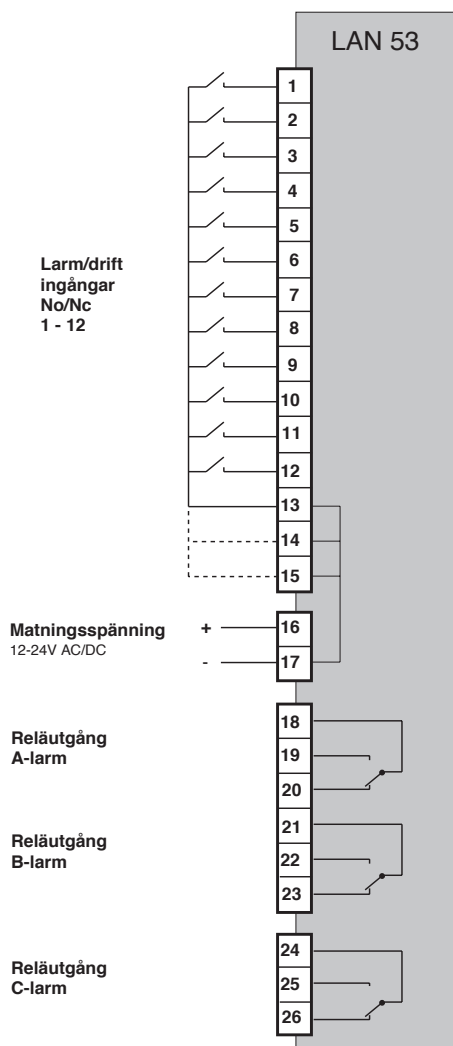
LAN 53

Larm/drift ingångar No/Nc 1 - 12

1
2
3
4
5
6
7
8
9
10
11
12
13
14
15

Matningsspänning
12-24V AC/DC

+
-

16
17

Reläutgång A-larm

18
19
20

Reläutgång B-larm

21
22
23

Reläutgång C-larm

24
25
26